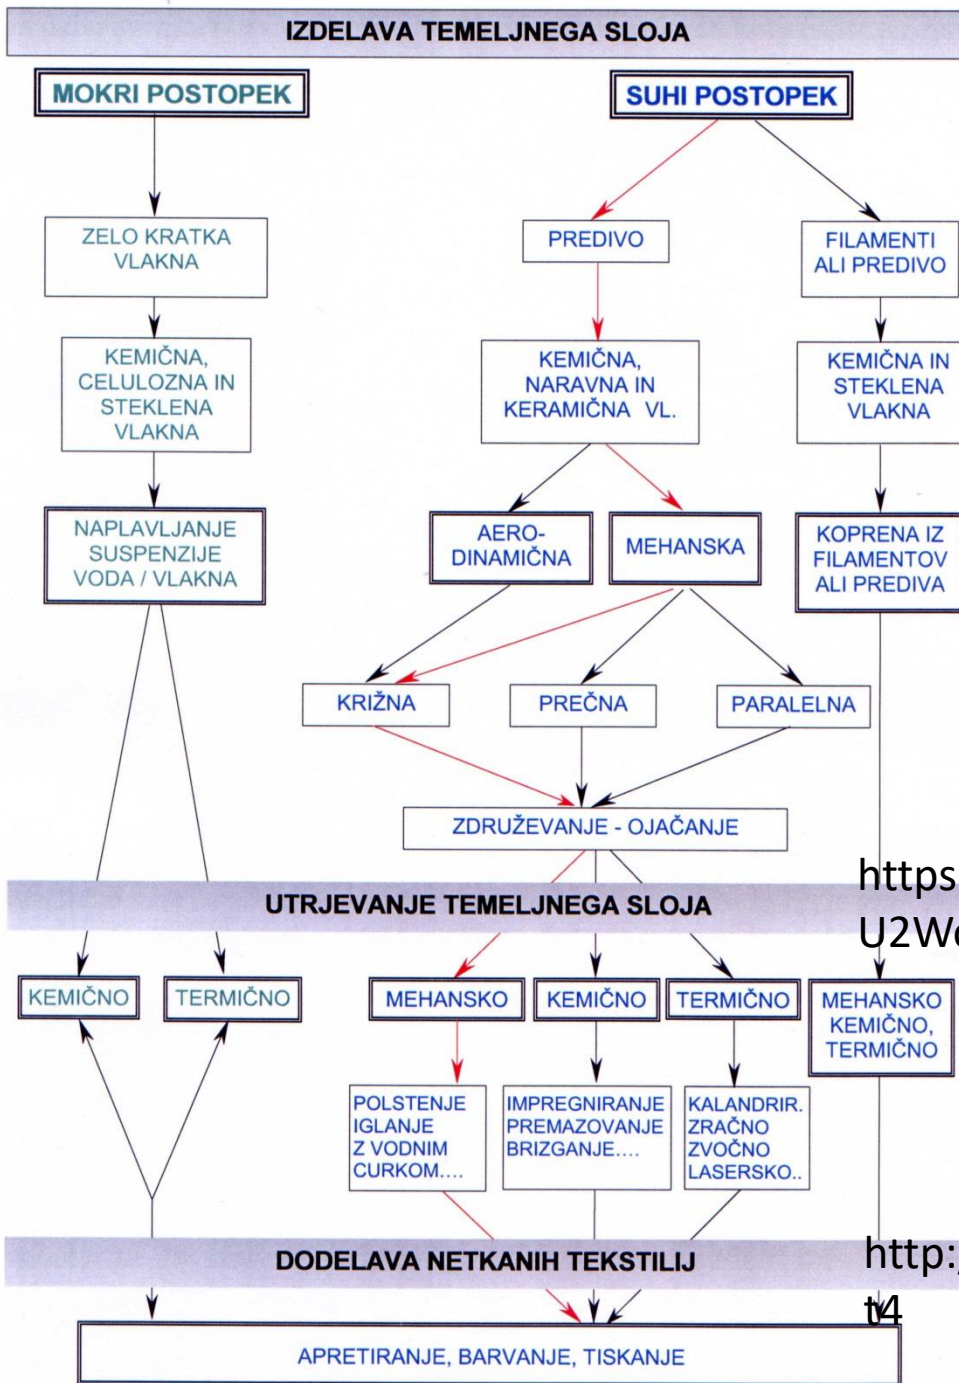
IZDELAVA TEMELJNEGA SLOJA

MOKRI POSTOPEK

SUHI POSTOPEK

ZELO KRATKA VLAKNA

PREDIVO

FILAMENTI ALI PREDIVO

KEMIČNA, CELULOZNA IN STEKLENA VLAKNA

KEMIČNA, NARAVNA IN KERAMIČNA VL.

KEMIČNA IN STEKLENA VLAKNA

NAPLAVLJANJE SUSPENZIJE VODA / VLAKNA

AERO-DINAMIČNA

MEHANSKA

KOPRENA IZ FILAMENTOV ALI PREDIVA

KRIŽNA

PREČNA

PARALELNA

ZDRUŽEVANJE - OJAČANJE

https
U2W

UTRJEVANJE TEMELJNEGA SLOJA

KEMIČNO

TERMIČNO

MEHANSKO

KEMIČNO

TERMIČNO

MEHANSKO KEMIČNO, TERMIČNO

POLSTENJE IGLANJE Z VODNIM CURKOM....

IMPREGNIRANJE PREMAZOVANJE BRIZGANJE....

KALANDRIR. ZRAČNO ZVOČNO LASERSKO..

DODELAVA NETKANIH TEKSTILIJ

http:
t4

APRETIRANJE, BARVANJE, TISKANJE